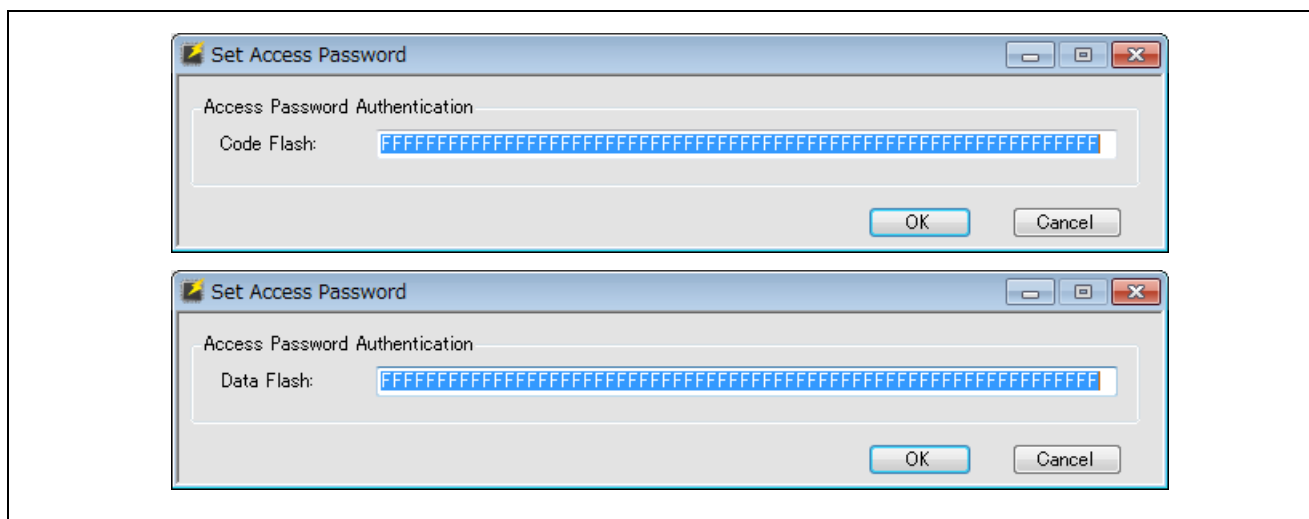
Set Access Password

Access Password Authentication

Code Flash: FFFFFFFFFFFFFFFFFFFFFFFFFFFFFFFFFFFFFFFFFFFFFFFFFFFFFFFFFFFFFFFF

OK Cancel

Set Access Password

Access Password Authentication

Data Flash: FFFFFFFFFFFFFFFFFFFFFFFFFFFFFFFFFFFFFFFFFFFFFFFFFFFFFFFFFFFFFFFF

OK Cancel